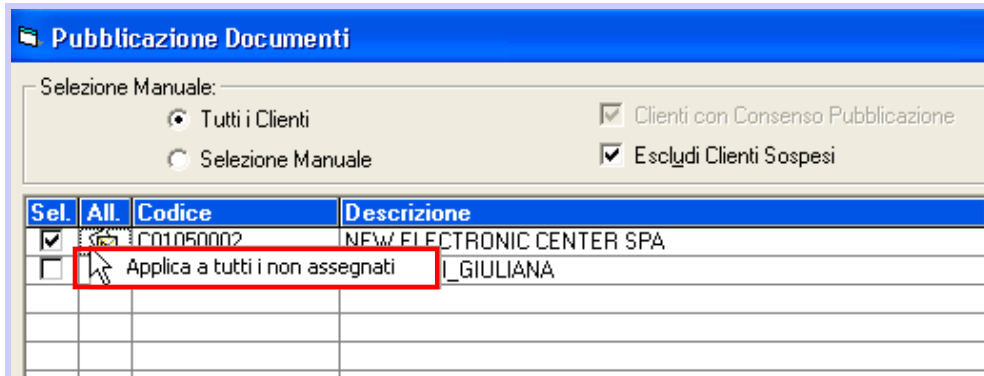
Pubblicazione Documenti

Selezione Manuale:

Tutti i Clienti

Selezione Manuale

Clienti con Consenso Pubblicazione

Escludi Clienti Sospesi

| Sel. | All. | Codice | Descrizione |
|---|---|---|---|
| ☑ | | C01050002 | NEW ELECTRONIC CENTER SPA |
| ☐ | | | I_GIULIANA |

Applica a tutti i non assegnati